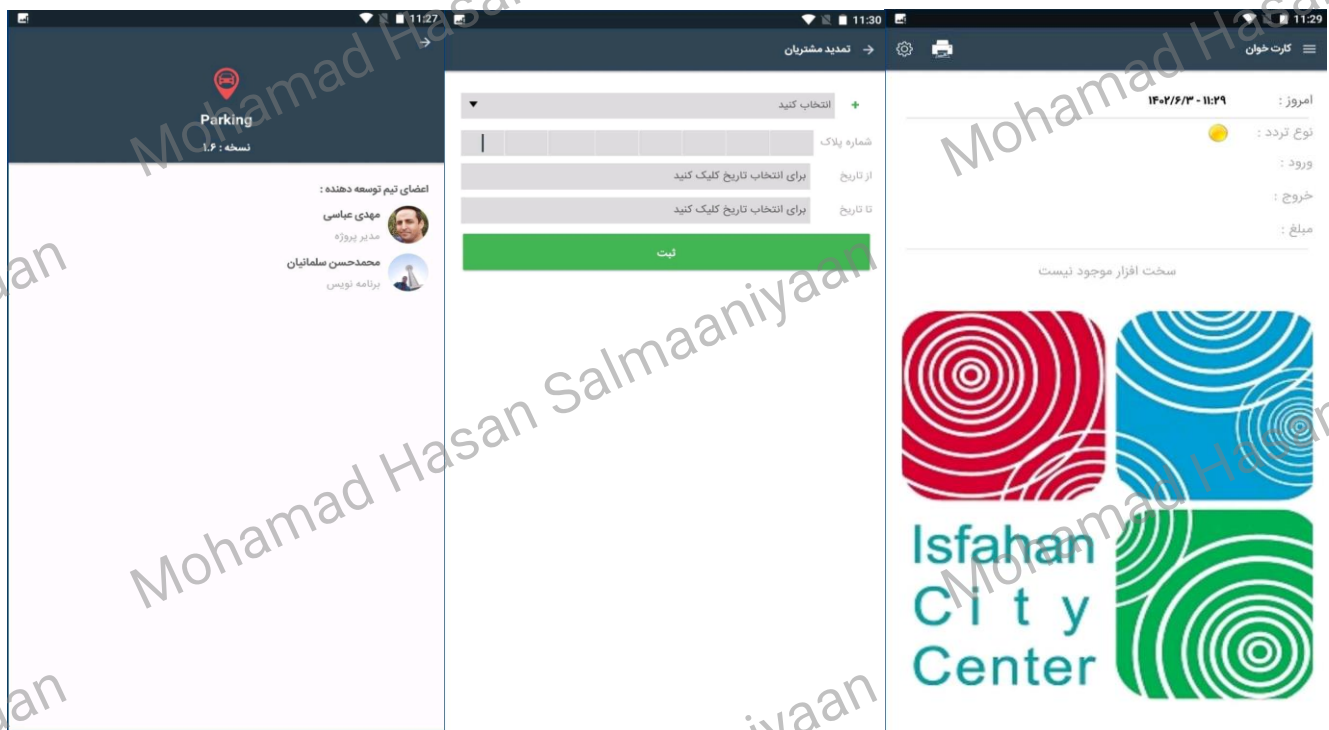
11:27

Parking

نسخه : ۱.۶

اعضای تیم توسعه دهنده :

مهدی عباسی
مدیر پروژه

محمدحسن سلمانیان
برنامه نویس

11:30

تمدید مشتریان

انتخاب کنید

شماره پلاک

از تاریخ
برای انتخاب تاریخ کلیک کنید

تا تاریخ
برای انتخاب تاریخ کلیک کنید

ثبت

11:29

کارت خوان

امروز :
۱۴۰۲/۶/۳ - ۱۱:۲۹

نوع تردد :

ورود :

خروج :

مبلغ :

سخت افزار موجود نیست

Isfahan
City
Center

Mohamad Hasan Salmaaniyaan